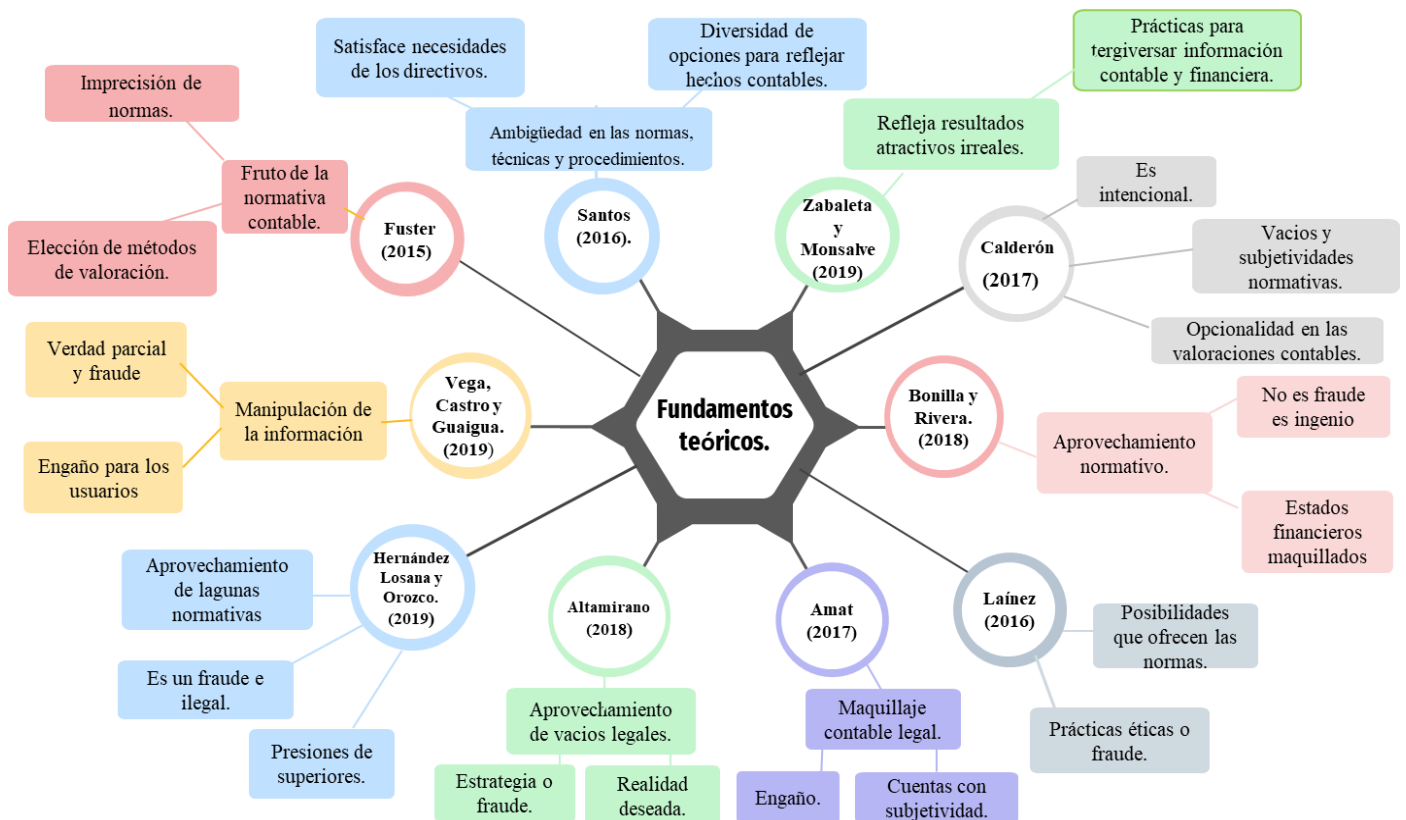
Fundamentos teóricos.

Fuster (2015)

Fruto de la normativa contable.

Imprecisión de normas.

Elección de métodos de valoración.

Santos (2016).

Ambigüedad en las normas, técnicas y procedimientos.

Satisface necesidades de los directivos.

Diversidad de opciones para reflejar hechos contables.

Zabaleta y Monsalve (2019)

Refleja resultados atractivos irreales.

Prácticas para tergiversar información contable y financiera.

Calderón (2017)

Es intencional.

Vacios y subjetividades normativas.

Opcionalidad en las valoraciones contables.

Bonilla y Rivera. (2018)

Aprovechamiento normativo.

No es fraude es ingenio

Estados financieros maquillados

Laínez (2016)

Posibilidades que ofrecen las normas.

Prácticas éticas o fraude.

Amat (2017)

Maquillaje contable legal.

Engaño.

Cuentas con subjetividad.

Altamirano (2018)

Aprovechamiento de vacios legales.

Estrategia o fraude.

Realidad deseada.

Hernández Losana y Orozco. (2019)

Aprovechamiento de lagunas normativas

Es un fraude e ilegal.

Presiones de superiores.

Vega, Castro y Guaigua. (2019)

Manipulación de la información

Verdad parcial y fraude

Engaño para los usuarios